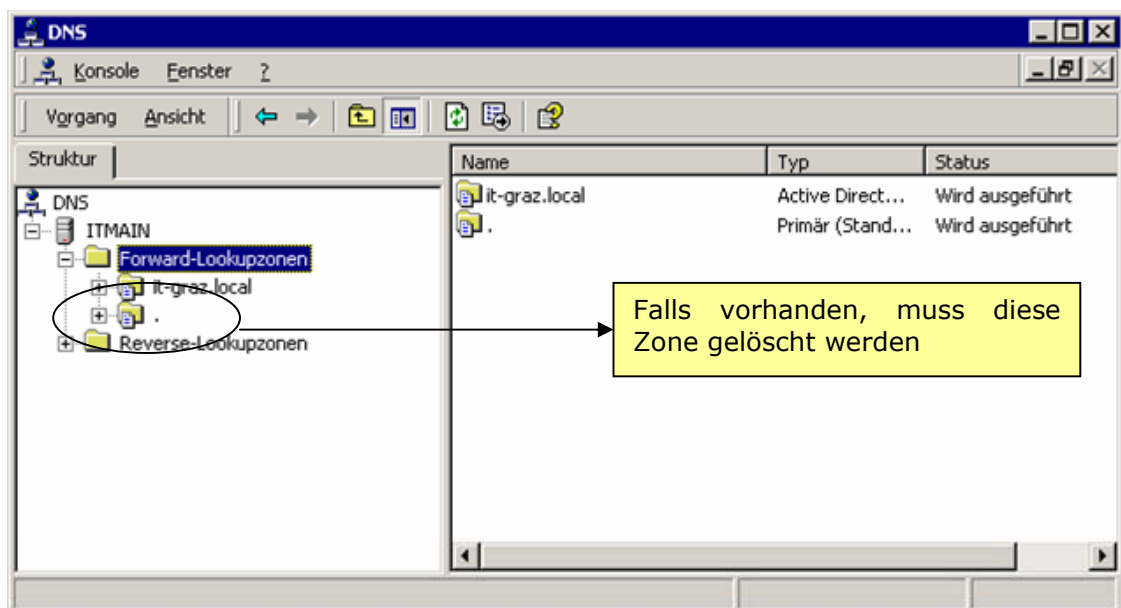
DNS

Konsole Fenster ?

Vorgang Ansicht

Struktur

DNS
ITMAIN
Forward-Lookupzonen
it-graz.local
.
Reverse-Lookupzonen

| Name | Typ | Status |
|---|---|---|
| it-graz.local | Active Direct... | Wird ausgeführt |
| . | Primär (Stand... | Wird ausgeführt |

Falls vorhanden, muss diese Zone gelöscht werden